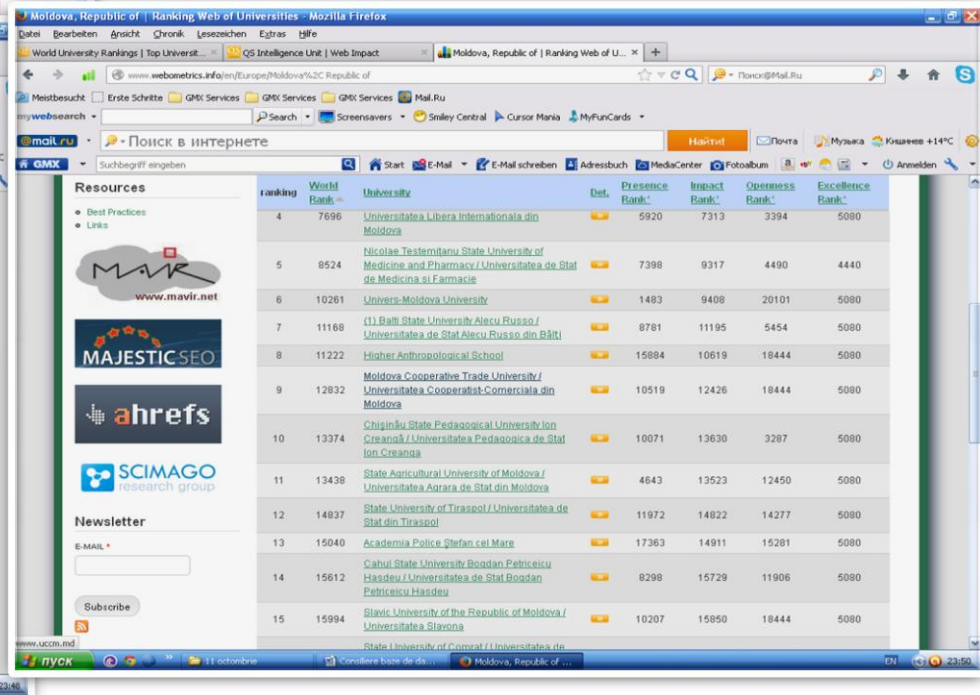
Moldova, Republic of | Ranking Web of Universities - Mozilla Firefox

Datei Bearbeiten Ansicht Chronik Lesezeichen Extras Hilfe

World University Rankings | Top Universit... × | QS Intelligence Unit | Web Impact × | Moldova, Republic of | Ranking Web of U... × | +

www.webometrics.info/en/Europe/Moldova%2C Republic of

Поиск@Mail.Ru

Meistbesucht | Erste Schritte | GMX Services | GMX Services | GMX Services | Mail.Ru

mywebsearch | Search | Screensavers | Smiley Central | Cursor Mania | MyFunCards

@mail.ru | Поиск в интернете | Найти! | Почта | Музыка | Кишинев +14°C

GMX | Suchbegriff eingeben | Start | E-Mail | E-Mail schreiben | Adressbuch | MediaCenter | Fotoalbum | Anmelden

Resources

• Best Practices
• Links

www.mavir.net

MAJESTIC SEO

ahrefs

SCIMAGO research group

Newsletter

E-MAIL *

Subscribe

| ranking | World Rank | University | Det. | Presence Rank* | Impact Rank* | Openness Rank* | Excellence Rank* |
|---|---|---|---|---|---|---|---|
| 4 | 7696 | Universitatea Libera Internationala din Moldova | | 5920 | 7313 | 3394 | 5080 |
| 5 | 8524 | Nicolae Testemitanu State University of Medicine and Pharmacy / Universitatea de Stat de Medicina si Farmacie | | 7398 | 9317 | 4490 | 4440 |
| 6 | 10261 | Univers-Moldova University | | 1483 | 9408 | 20101 | 5080 |
| 7 | 11168 | (1) Balti State University Alecu Russo / Universitatea de Stat Alecu Russo din Bălţi | | 8781 | 11195 | 5454 | 5080 |
| 8 | 11222 | Higher Anthropological School | | 15884 | 10619 | 18444 | 5080 |
| 9 | 12832 | Moldova Cooperative Trade University / Universitatea Cooperatist-Comerciala din Moldova | | 10519 | 12426 | 18444 | 5080 |
| 10 | 13374 | Chişinău State Pedagogical University Ion Creangă / Universitatea Pedagogica de Stat Ion Creanga | | 10071 | 13630 | 3287 | 5080 |
| 11 | 13438 | State Agricultural University of Moldova / Universitatea Agrara de Stat din Moldova | | 4643 | 13523 | 12450 | 5080 |
| 12 | 14837 | State University of Tiraspol / Universitatea de Stat din Tiraspol | | 11972 | 14822 | 14277 | 5080 |
| 13 | 15040 | Academia Police Ştefan cel Mare | | 17363 | 14911 | 15281 | 5080 |
| 14 | 15612 | Cahul State University Bogdan Petriceicu Hasdeu / Universitatea de Stat Bogdan Petriceicu Hasdeu | | 8298 | 15729 | 11906 | 5080 |
| 15 | 15994 | Slavic University of the Republic of Moldova / Universitatea Slavona | | 10207 | 15850 | 18444 | 5080 |
| | | State University of Comrat / Universitatea de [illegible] | | | | | |

www.uccm.md

пуск | 11 octombrie | Consiliere baze de da... | Moldova, Republic of ... | EN | 23:50